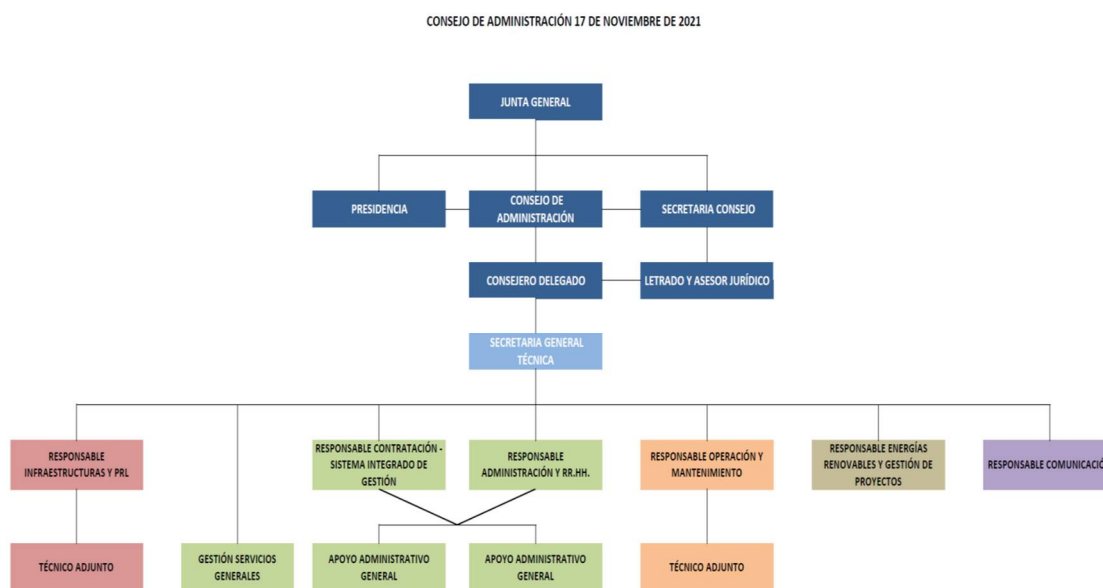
CONSEJO DE ADMINISTRACIÓN 17 DE NOVIEMBRE DE 2021

JUNTA GENERAL

PRESIDENCIA

CONSEJO DE ADMINISTRACIÓN

SECRETARIA CONSEJO

CONSEJERO DELEGADO

LETRADO Y ASESOR JURÍDICO

SECRETARIA GENERAL TÉCNICA

RESPONSABLE INFRAESTRUCTURAS Y PRL

RESPONSABLE CONTRATACIÓN - SISTEMA INTEGRADO DE GESTIÓN

RESPONSABLE ADMINISTRACIÓN Y RR.HH.

RESPONSABLE OPERACIÓN Y MANTENIMIENTO

RESPONSABLE ENERGÍAS RENOVABLES Y GESTIÓN DE PROYECTOS

RESPONSABLE COMUNICACIÓ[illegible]

TÉCNICO ADJUNTO

GESTIÓN SERVICIOS GENERALES

APOYO ADMINISTRATIVO GENERAL

APOYO ADMINISTRATIVO GENERAL

TÉCNICO ADJUNTO